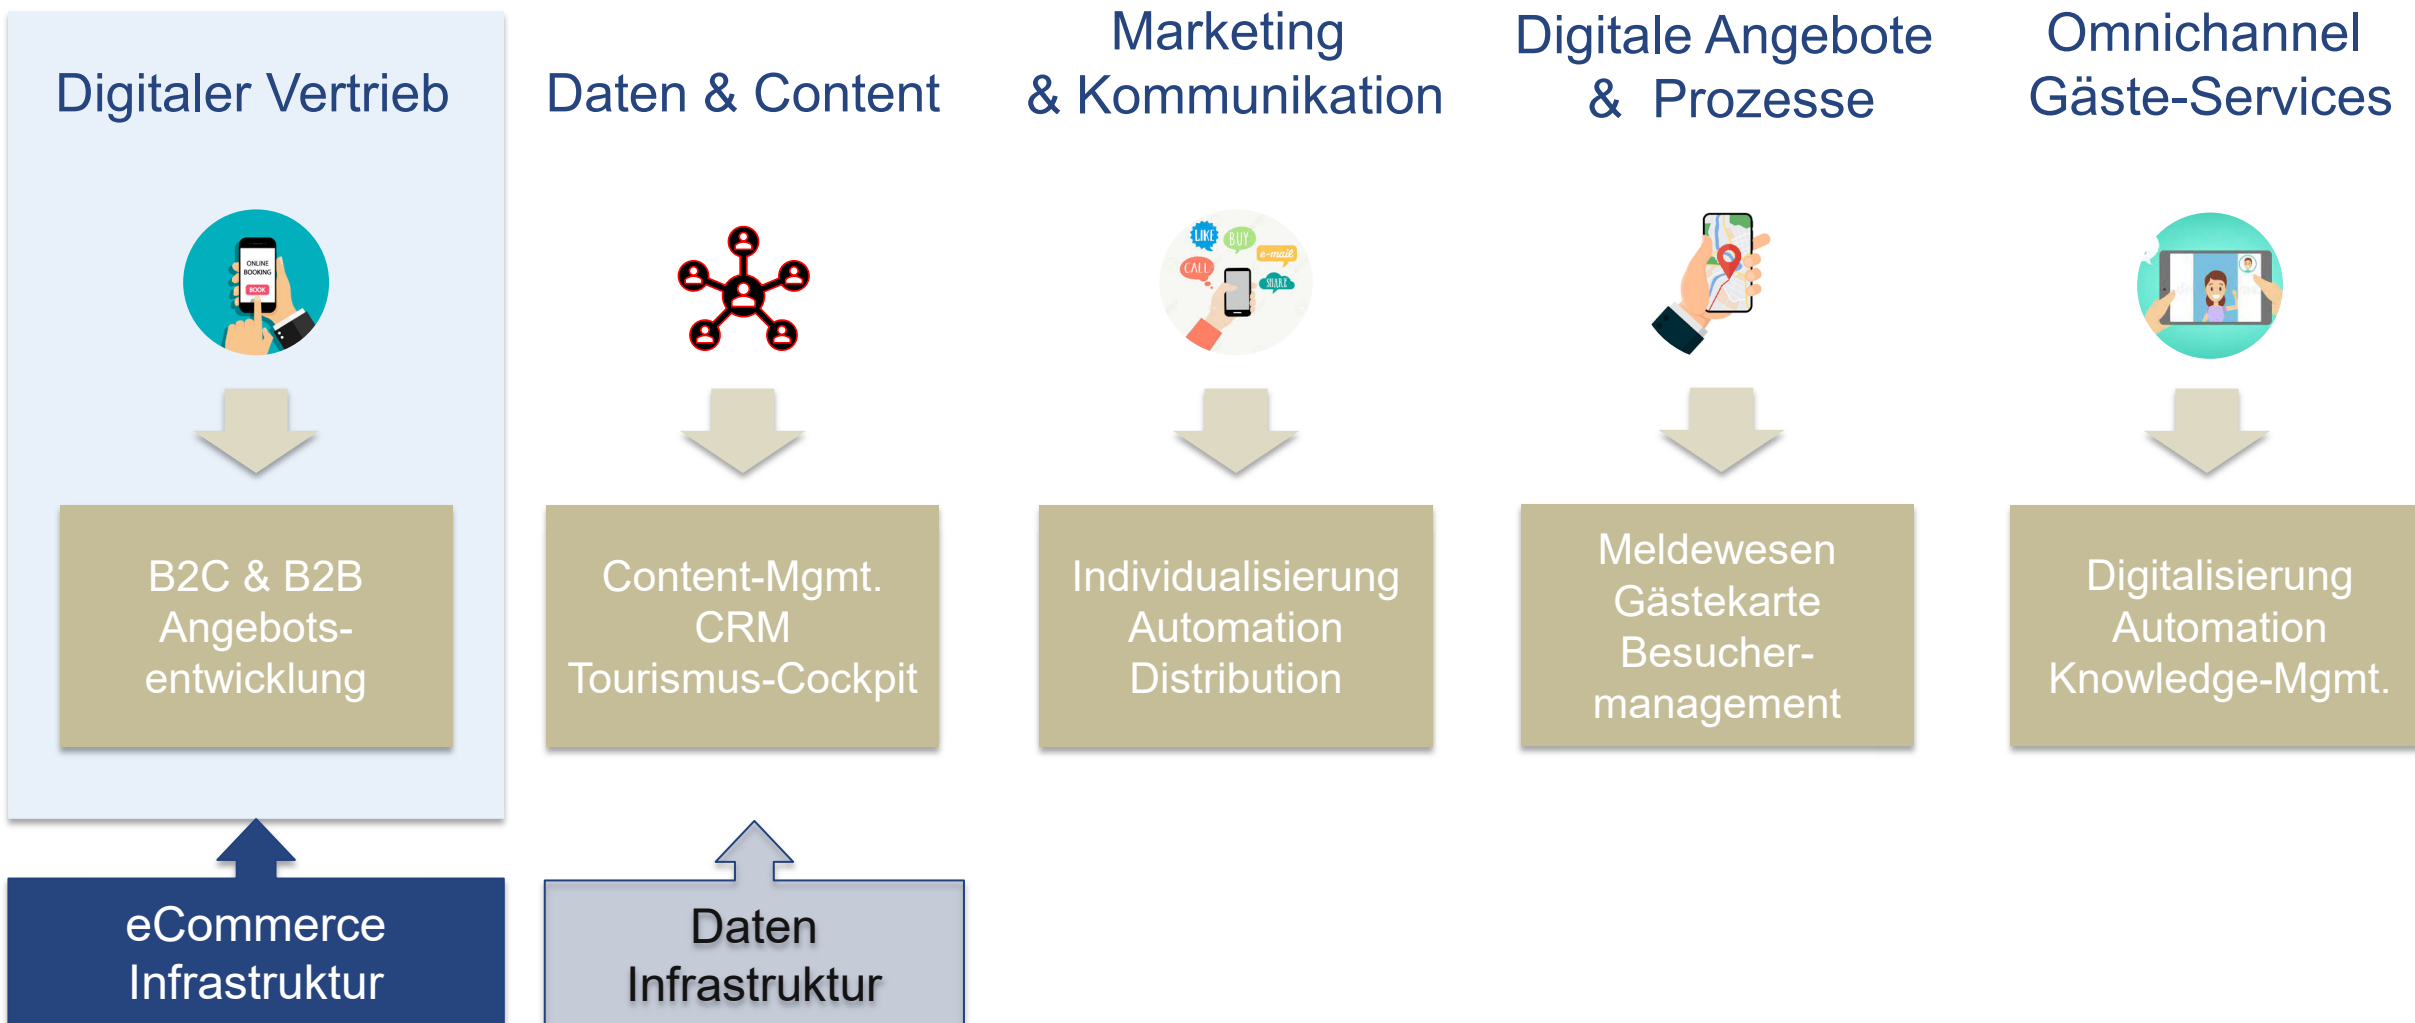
Digitaler Vertrieb

ONLINE BOOKING
BOOK

B2C & B2B Angebotsentwicklung

Daten & Content

Content-Mgmt.
CRM
Tourismus-Cockpit

Marketing & Kommunikation

LIKE BUY e-mail CALL SHARE

Individualisierung
Automation
Distribution

Digitale Angebote & Prozesse

Meldewesen
Gästekarte
Besuchermanagement

Omnichannel Gäste-Services

Digitalisierung
Automation
Knowledge-Mgmt.

eCommerce Infrastruktur

Daten Infrastruktur